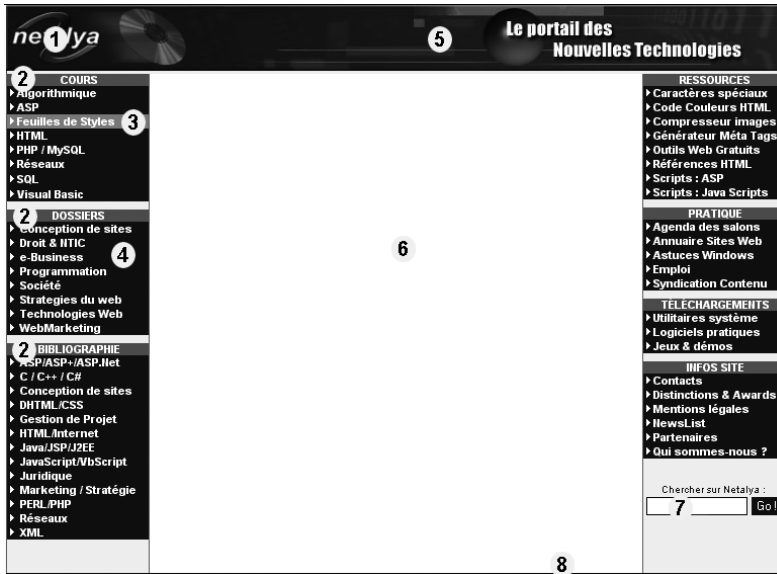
ne1ya

5 Le portail des Nouvelles Technologies

2 COURS
Algorithmique
ASP
Feuilles de Styles 3
HTML
PHP / MySQL
Réseaux
SQL
Visual Basic

2 DOSSIERS
Conception de sites
Droit & NTIC
e-Business 4
Programmation
Société
Strategies du web
Technologies Web
WebMarketing

2 BIBLIOGRAPHIE
ASP/ASP+/ASP.Net
C / C++ / C#
Conception de sites
DHTML/CSS
Gestion de Projet
HTML/Internet
Java/JSP/J2EE
JavaScript/VbScript
Juridique
Marketing / Stratégie
PERL/PHP
Réseaux
XML

6

RESSOURCES
Caractères spéciaux
Code Couleurs HTML
Compresseur images
Générateur Méta Tags
Outils Web Gratuits
Références HTML
Scripts : ASP
Scripts : Java Scripts

PRATIQUE
Agenda des salons
Annuaire Sites Web
Astuces Windows
Emploi
Syndication Contenu

TÉLÉCHARGEMENTS
Utilitaires système
Logiciels pratiques
Jeux & démos

INFOS SITE
Contacts
Distinctions & Awards
Mentions légales
NewsList
Partenaires
Qui sommes-nous ?

Chercher sur Netalya :
7 Go!

8